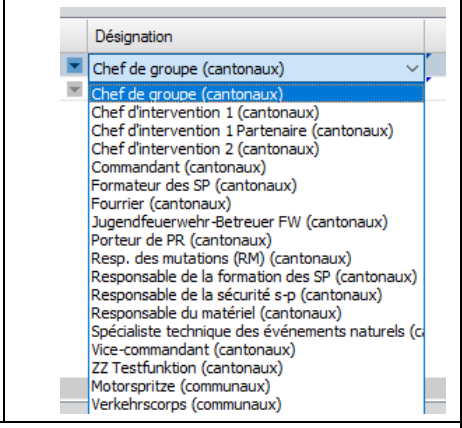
Désignation

Chef de groupe (cantonaux)

Chef de groupe (cantonaux)
Chef d'intervention 1 (cantonaux)
Chef d'intervention 1 Partenaire (cantonaux)
Chef d'intervention 2 (cantonaux)
Commandant (cantonaux)
Formateur des SP (cantonaux)
Fourrier (cantonaux)
Jugendfeuerwehr-Betreuer FW (cantonaux)
Porteur de PR (cantonaux)
Resp. des mutations (RM) (cantonaux)
Responsable de la formation des SP (cantonaux)
Responsable de la sécurité s-p (cantonaux)
Responsable du matériel (cantonaux)
Spécialiste technique des événements naturels (c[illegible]
Vice-commandant (cantonaux)
ZZ Testfunktion (cantonaux)
Motorspritze (communaux)
Verkehrscorps (communaux)